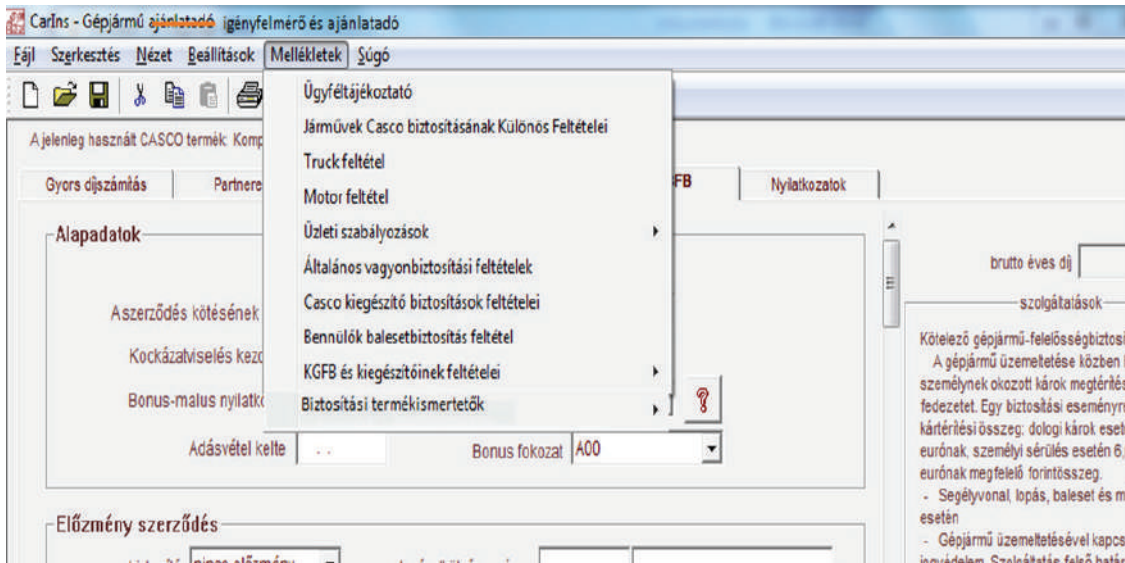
CarIns - Gépjármű ajánlatadó igényfelmérő és ajánlatadó

Fájl Szerkesztés Nézet Beállítások Mellékletek Súgó

Ügyféltájékoztató
Járművek Casco biztosításának Különös Feltételei
Truck feltétel
Motor feltétel
Üzleti szabályozások
Általános vagyonbiztosítási feltételek
Casco kiegészítő biztosítások feltételei
Bennülők balesetbiztosítás feltétel
KGFB és kiegészítőinek feltételei
Biztosítási termékismertetők

A jelenleg használt CASCO termék: Komp

Gyors díjszámítás
Partnere
FB
Nyilatkozatok

Alapadatok

Aszerződés kötésének
Kockázatviselés kezd
Bonus-malus nyilatko
Adásvétel kelte
Bonus fokozat A00

Előzmény szerződés

brutto éves díj

szolgáltatások

Kötelező gépjármű-felelősségbiztosi
A gépjármű üzemeltetése közben
személynek okozott károk megtérítés
fedezetet. Egy biztosítási eseményr
kártérítési összeg: dologi károk eset
eurónak, személyi sérülés esetén 6,
eurónak megfelelő forintösszeg.
- Segélyvonal, lopás, baleset és m
esetén
- Gépjármű üzemeltetésével kapcs
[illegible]